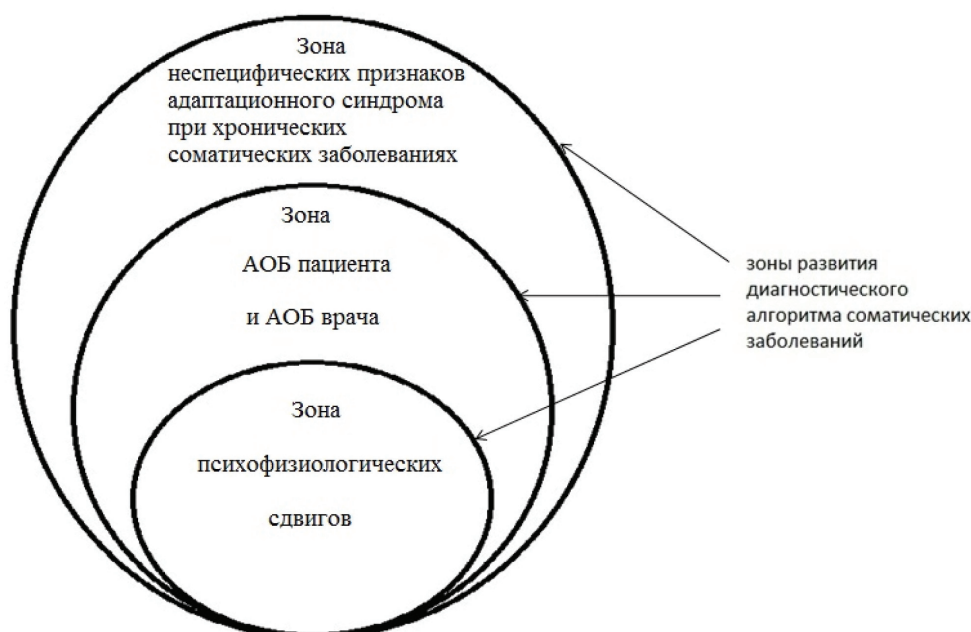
Зона
неспецифических признаков
адаптационного синдрома
при хронических
соматических заболеваниях

Зона

АОБ пациента

и АОБ врача

Зона

психофизиологических

сдвигов

зоны развития
диагностического
алгоритма соматических
заболеваний